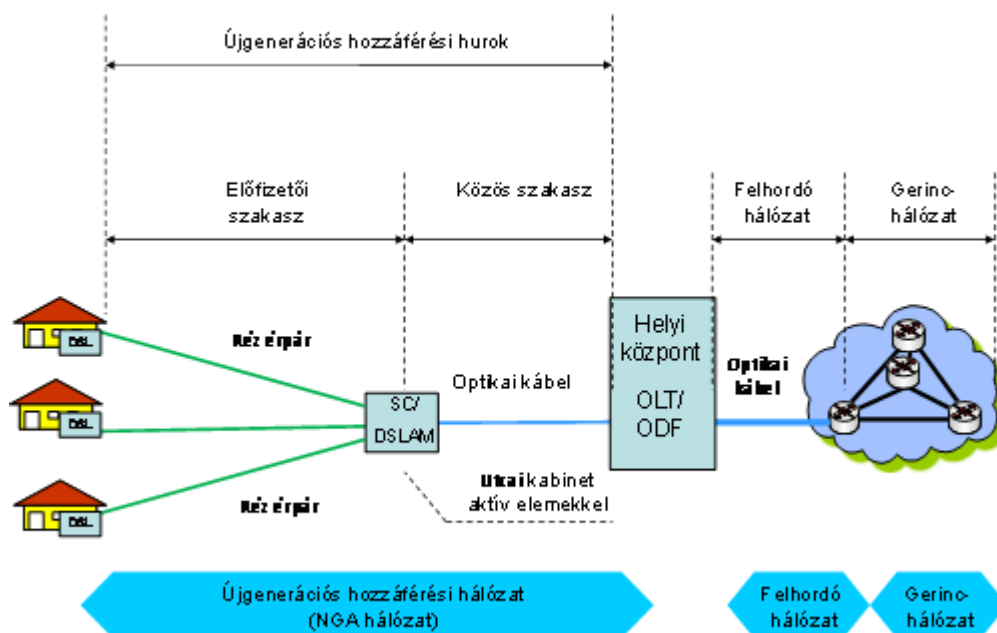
Újgenerációs hozzáférési hurok

Előfizetői szakasz

Közös szakasz

Felhordó hálózat

Gerinc-hálózat

DSL

DSL

DSL

Rézérpár

Rézérpár

SC/ DSLAM

Optikai kábel

Utcai kabinet aktív elemekkel

Helyi központ

OLT/ ODF

Optikai kábel

Újgenerációs hozzáférési hálózat (NGA hálózat)

Felhordó hálózat

Gerinc-hálózat